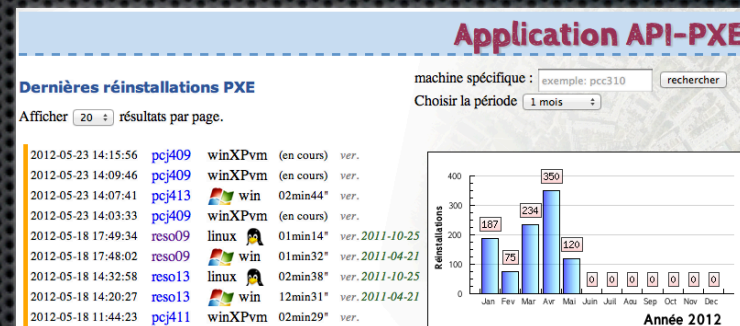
Application API-PXE

Dernières réinstallations PXE

Afficher 20 résultats par page.

machine spécifique : exemple: pcc310 rechercher

Choisir la période 1 mois

| | | | | |
|---|---|---|---|---|
| 2012-05-23 14:15:56 | pcj409 | winXPvm | (en cours) | ver. |
| 2012-05-23 14:09:46 | pcj409 | winXPvm | (en cours) | ver. |
| 2012-05-23 14:07:41 | pcj413 | win | 02min44" | ver. |
| 2012-05-23 14:03:33 | pcj409 | winXPvm | (en cours) | ver. |
| 2012-05-18 17:49:34 | reso09 | linux | 01min14" | ver. 2011-10-25 |
| 2012-05-18 17:48:02 | reso09 | win | 00min42" | ver. 2011-04-21 |
| 2012-05-18 14:32:58 | reso13 | linux | 02min38" | ver. 2011-10-25 |
| 2012-05-18 14:20:27 | reso13 | win | 12min31" | ver. 2011-04-21 |
| 2012-05-18 11:44:23 | pcj411 | winXPvm | 02min29" | ver. |

400
300
200
100
0
Réinstallations
187 75 234 350 120 0 0 0 0 0 0 0
Jan Fev Mar Avr Mai Juin Juil Aou Sep Oct Nov Dec
Année 2012